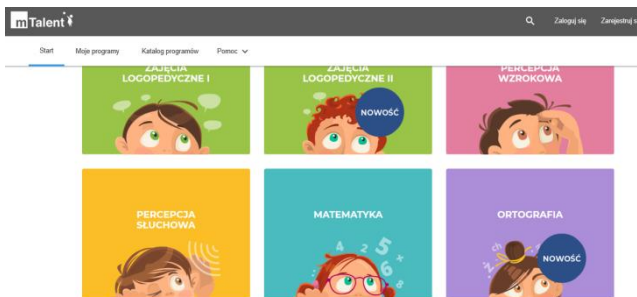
mTalent

Zaloguj się Zarejestruj s

Start Moje programy Katalog programów Pomoc

ZAJĘCIA LOGOPEDYCZNE I

ZAJĘCIA LOGOPEDYCZNE II

NOWOŚĆ

PERCEPCJA WZROKOWA

PERCEPCJA SŁUCHOWA

MATEMATYKA

4 2 5 6 ×

ORTOGRAFIA

NOWOŚĆ